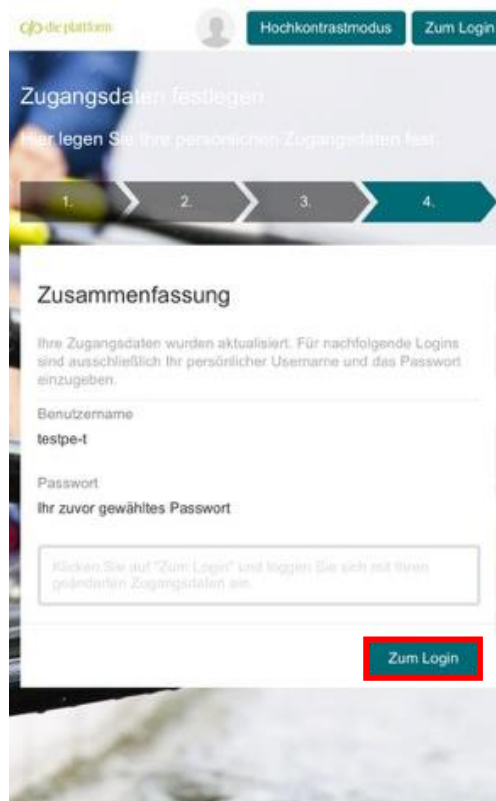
die plattform

Hochkontrastmodus

Zum Login

Zugangsdaten festlegen

Hier legen Sie Ihre persönlichen Zugangsdaten fest.

1.

2.

3.

4.

Zusammenfassung

Ihre Zugangsdaten wurden aktualisiert. Für nachfolgende Logins sind ausschließlich Ihr persönlicher Username und das Passwort einzugeben.

Benutzername

testpe-t

Passwort

Ihr zuvor gewähltes Passwort

Klicken Sie auf "Zum Login" und loggen Sie sich mit Ihren geänderten Zugangsdaten ein.

Zum Login